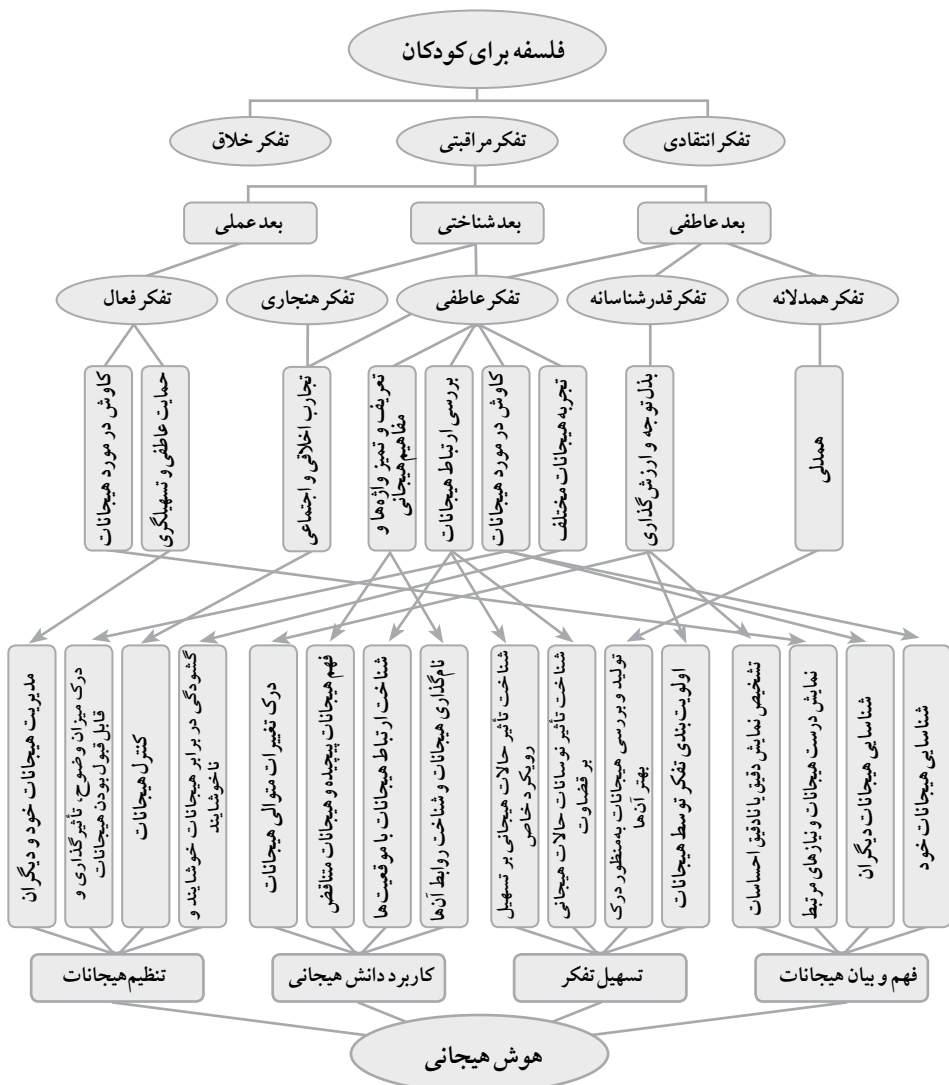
فلسفه برای کودکان

تفکر انتقادی
تفکر مراقبتی
تفکر خلاق

بعد عاطفی
بعد شناختی
بعد عملی

تفکر همدلانه
تفکر قدرشناسانه
تفکر عاطفی
تفکر هنجاری
تفکر فعال

همدلی
بذل توجه و ارزش‌گذاری
تجربه هیجانات مختلف
کاوش در مورد هیجانات
بررسی ارتباط هیجانات
تعریف و تمیز واژه‌ها و مفاهیم هیجانی
تجارب اخلاقی و اجتماعی
حمایت عاطفی و تسهیلگری
کاوش در مورد هیجانات

شناسایی هیجانات خود
شناسایی هیجانات دیگران
نمایش درست هیجانات و نیازهای مرتبط
تشخیص نمایش دقیق یا نادقیق احساسات
اولویت‌بندی تفکر توسط هیجانات
تولید و بررسی هیجانات به منظور درک بهتر آنها
شناخت تأثیر نوسانات حالات هیجانی بر قضاوت
شناخت تأثیر حالات هیجانی بر تسهیل رویکرد خاص
نام‌گذاری هیجانات و شناخت روابط آنها
شناخت ارتباط هیجانات با موقعیت‌ها
فهم هیجانات پیچیده و هیجانات متناقض
درک تغییرات متوالی هیجانات
گشودگی در برابر هیجانات خوشایند و ناخوشایند
کنترل هیجانات
درک میزان وضوح، تأثیرگذاری و قابل قبول بودن هیجانات
مدیریت هیجانات خود و دیگران

فهم و بیان هیجانات
تسهیل تفکر
کاربرد دانش هیجانی
تنظیم هیجانات

هوش هیجانی